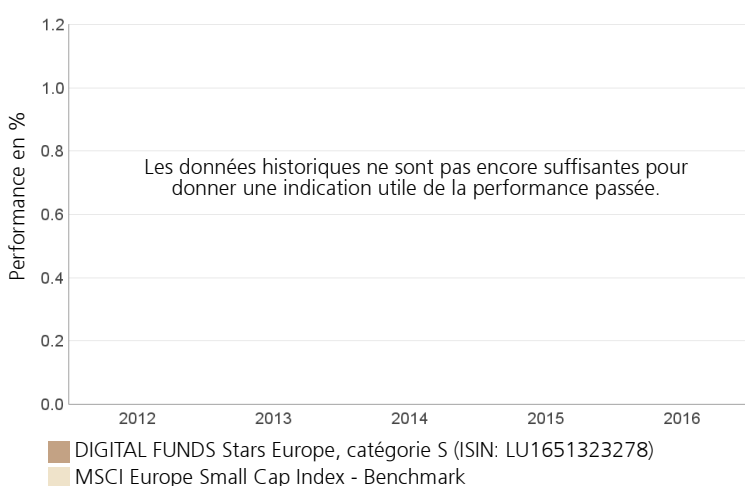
1.2
1.0
0.8
0.6
0.4
0.2
0.0

Performance en %

Les données historiques ne sont pas encore suffisantes pour donner une indication utile de la performance passée.

2012
2013
2014
2015
2016

DIGITAL FUNDS Stars Europe, catégorie S (ISIN: LU1651323278)
MSCI Europe Small Cap Index - Benchmark